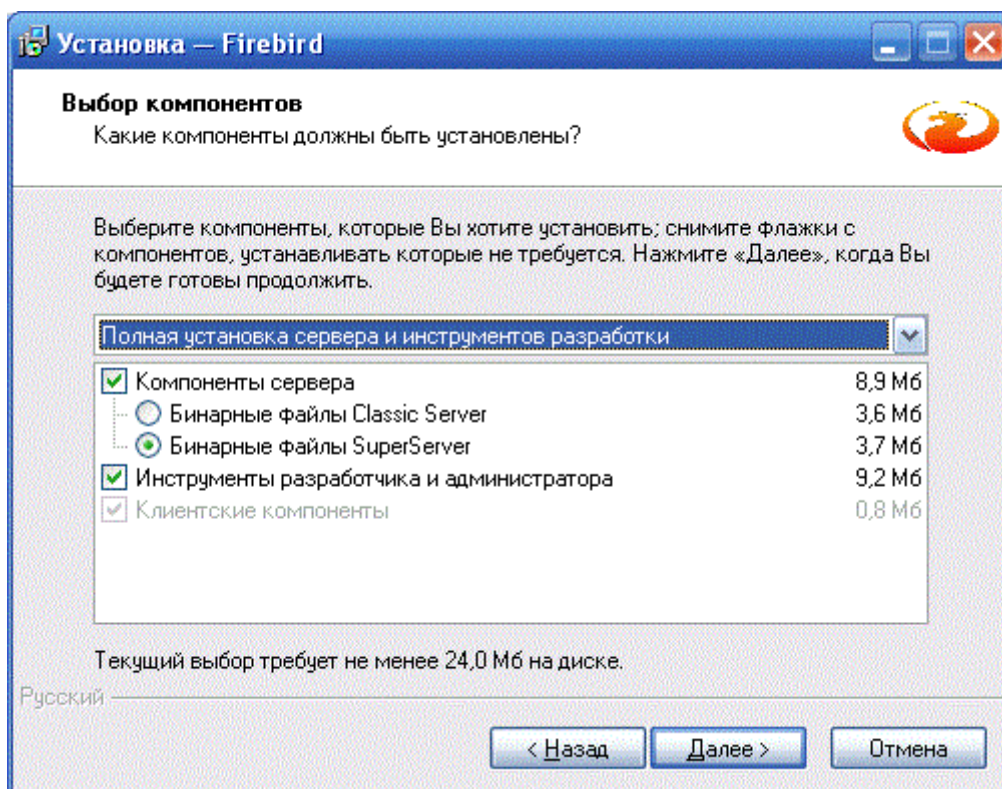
Установка — Firebird

Выбор компонентов
Какие компоненты должны быть установлены?

Выберите компоненты, которые Вы хотите установить; снимите флажки с компонентов, устанавливать которые не требуется. Нажмите «Далее», когда Вы будете готовы продолжить.

Полная установка сервера и инструментов разработки

| | |
|---|---|
| Компоненты сервера | 8,9 Мб |
| Бинарные файлы Classic Server | 3,6 Мб |
| Бинарные файлы SuperServer | 3,7 Мб |
| Инструменты разработчика и администратора | 9,2 Мб |
| Клиентские компоненты | 0,8 Мб |

Текущий выбор требует не менее 24,0 Мб на диске.

Русский

< Назад
Далее >
Отмена